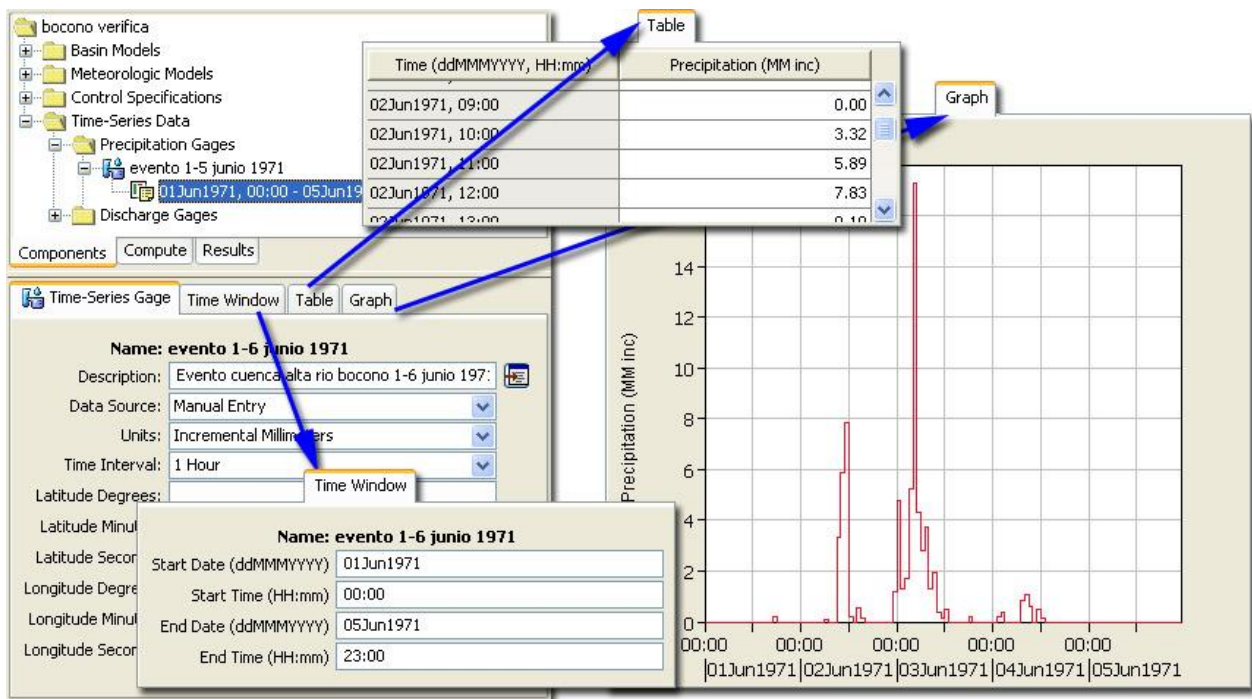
bocono verifica
Basin Models
Meteorologic Models
Control Specifications
Time-Series Data
Precipitation Gages
evento 1-5 junio 1971
01Jun1971, 00:00 - 05Jun19
Discharge Gages

Components | Compute | Results

Time-Series Gage | Time Window | Table | Graph

Name: evento 1-6 junio 1971
Description: Evento cuenca alta rio bocono 1-6 junio 197
Data Source: Manual Entry
Units: Incremental Millim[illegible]ers
Time Interval: 1 Hour
Latitude Degrees:
Latitude Minu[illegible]
Latitude Secon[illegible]
Longitude Degre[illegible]
Longitude Minu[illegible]
Longitude Secon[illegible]

Table

| Time (ddMMMYYYY, HH:mm) | Precipitation (MM inc) |
|---|---|
| 02Jun1971, 09:00 | 0.00 |
| 02Jun1971, 10:00 | 3.32 |
| 02Jun1971, 11:00 | 5.89 |
| 02Jun1971, 12:00 | 7.83 |
| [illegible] | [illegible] |

Graph

Precipitation (MM inc)
14
12
10
8
6
4
2
0
00:00 00:00 00:00 00:00 00:00
01Jun1971 02Jun1971 03Jun1971 04Jun1971 05Jun1971

Time Window

Name: evento 1-6 junio 1971
Start Date (ddMMMYYYY) 01Jun1971
Start Time (HH:mm) 00:00
End Date (ddMMMYYYY) 05Jun1971
End Time (HH:mm) 23:00